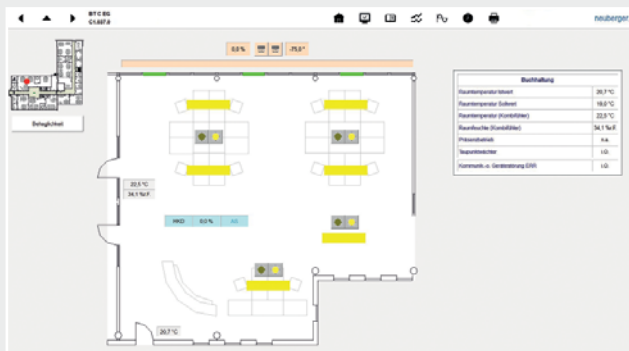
BTC EG
C1.037.0

neuberger

0,0 %
-75,0 °

Behaglichkeit

22,5 °C
34,1 %r.F.

HKO 0,0 % AS

26,7 °C

| Buchhaltung | |
|---|---|
| Raumtemperatur Istwert | 26,7 °C |
| Raumtemperatur Sollwert | 18,0 °C |
| Raumtemperatur (Kombifühler) | 22,5 °C |
| Raumfeuchte (Kombifühler) | 34,1 %r.F. |
| Präsenzbetrieb | n.a. |
| Taupunktwächter | i.O. |
| Kommunik.-u. Gerätestörung ERR | i.O. |